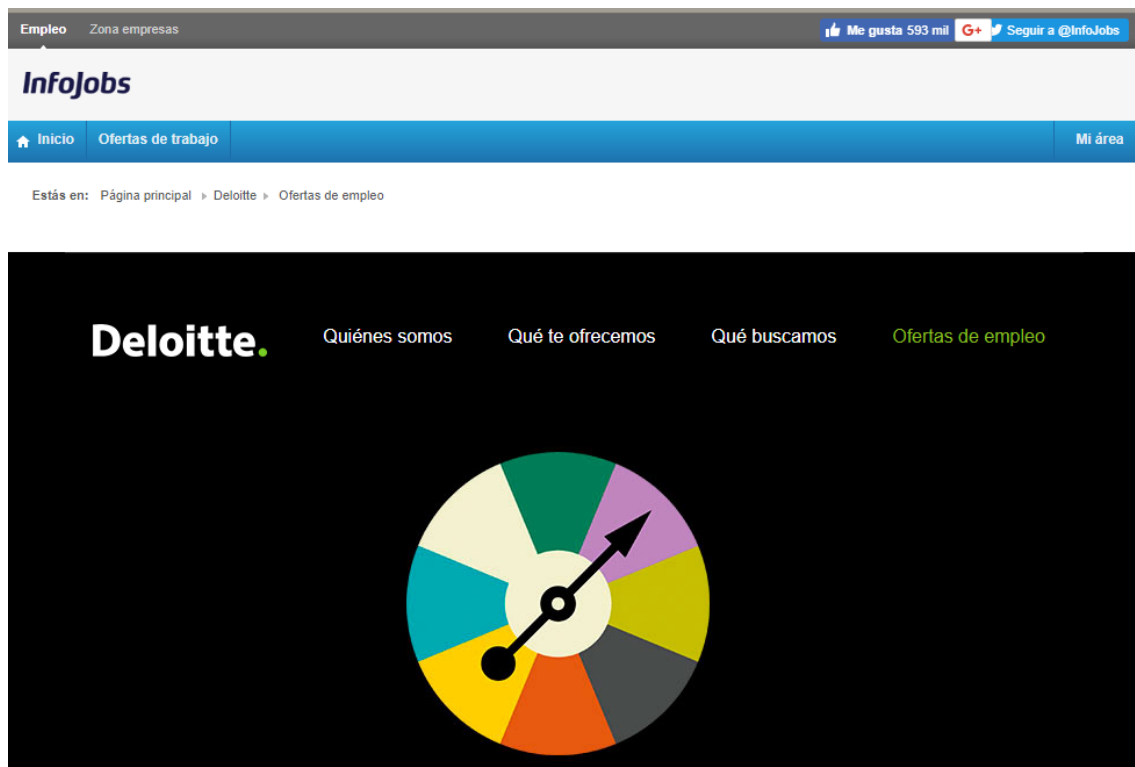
Empleo Zona empresas

Me gusta 593 mil G+ Seguir a @InfoJobs

InfoJobs

Inicio Ofertas de trabajo Mi área

Estás en: Página principal ▸ Deloitte ▸ Ofertas de empleo

Deloitte. Quiénes somos Qué te ofrecemos Qué buscamos Ofertas de empleo